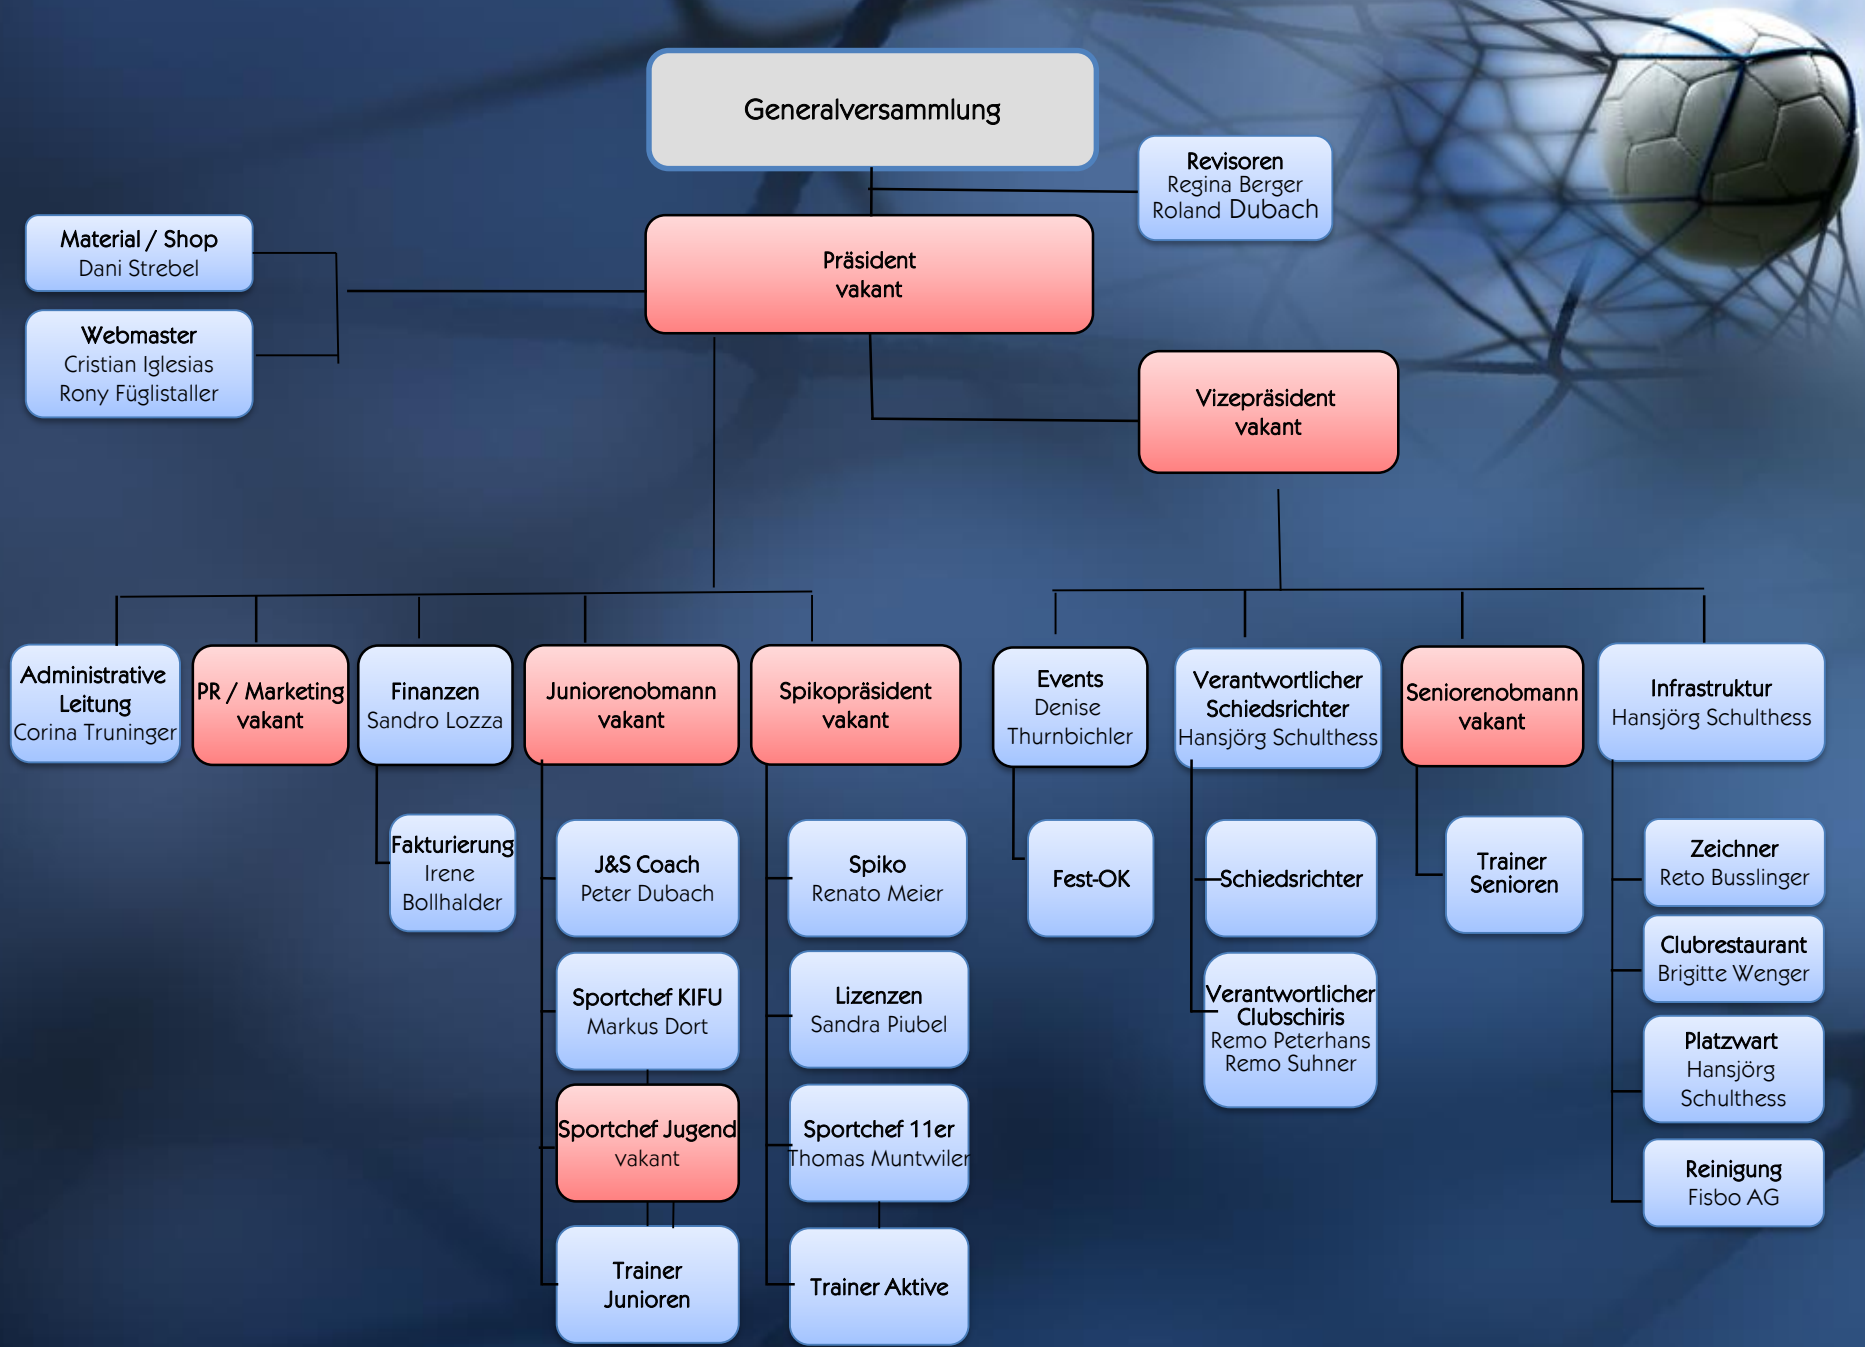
Generalversammlung

Revisoren
Regina Berger
Roland Dubach

Material / Shop
Dani Strebel

Webmaster
Cristian Iglesias
Rony Füglistaller

Präsident
vakant

Vizepräsident
vakant

Administrative Leitung
Corina Truninger

PR / Marketing
vakant

Finanzen
Sandro Lozza

Juniorenobmann
vakant

Spikopräsident
vakant

Events
Denise Thurnbichler

Verantwortlicher Schiedsrichter
Hansjörg Schulthess

Seniorenobmann
vakant

Infrastruktur
Hansjörg Schulthess

Fakturierung
Irene Bollhalder

J&S Coach
Peter Dubach

Sportchef KIFU
Markus Dort

Sportchef Jugend
vakant

Trainer Junioren

Spiko
Renato Meier

Lizenzen
Sandra Piubel

Sportchef 11er
Thomas Muntwiler

Trainer Aktive

Fest-OK

Schiedsrichter

Verantwortlicher Clubschiris
Remo Peterhans
Remo Suhner

Trainer Senioren

Zeichner
Reto Busslinger

Clubrestaurant
Brigitte Wenger

Platzwart
Hansjörg Schulthess

Reinigung
Fisbo AG